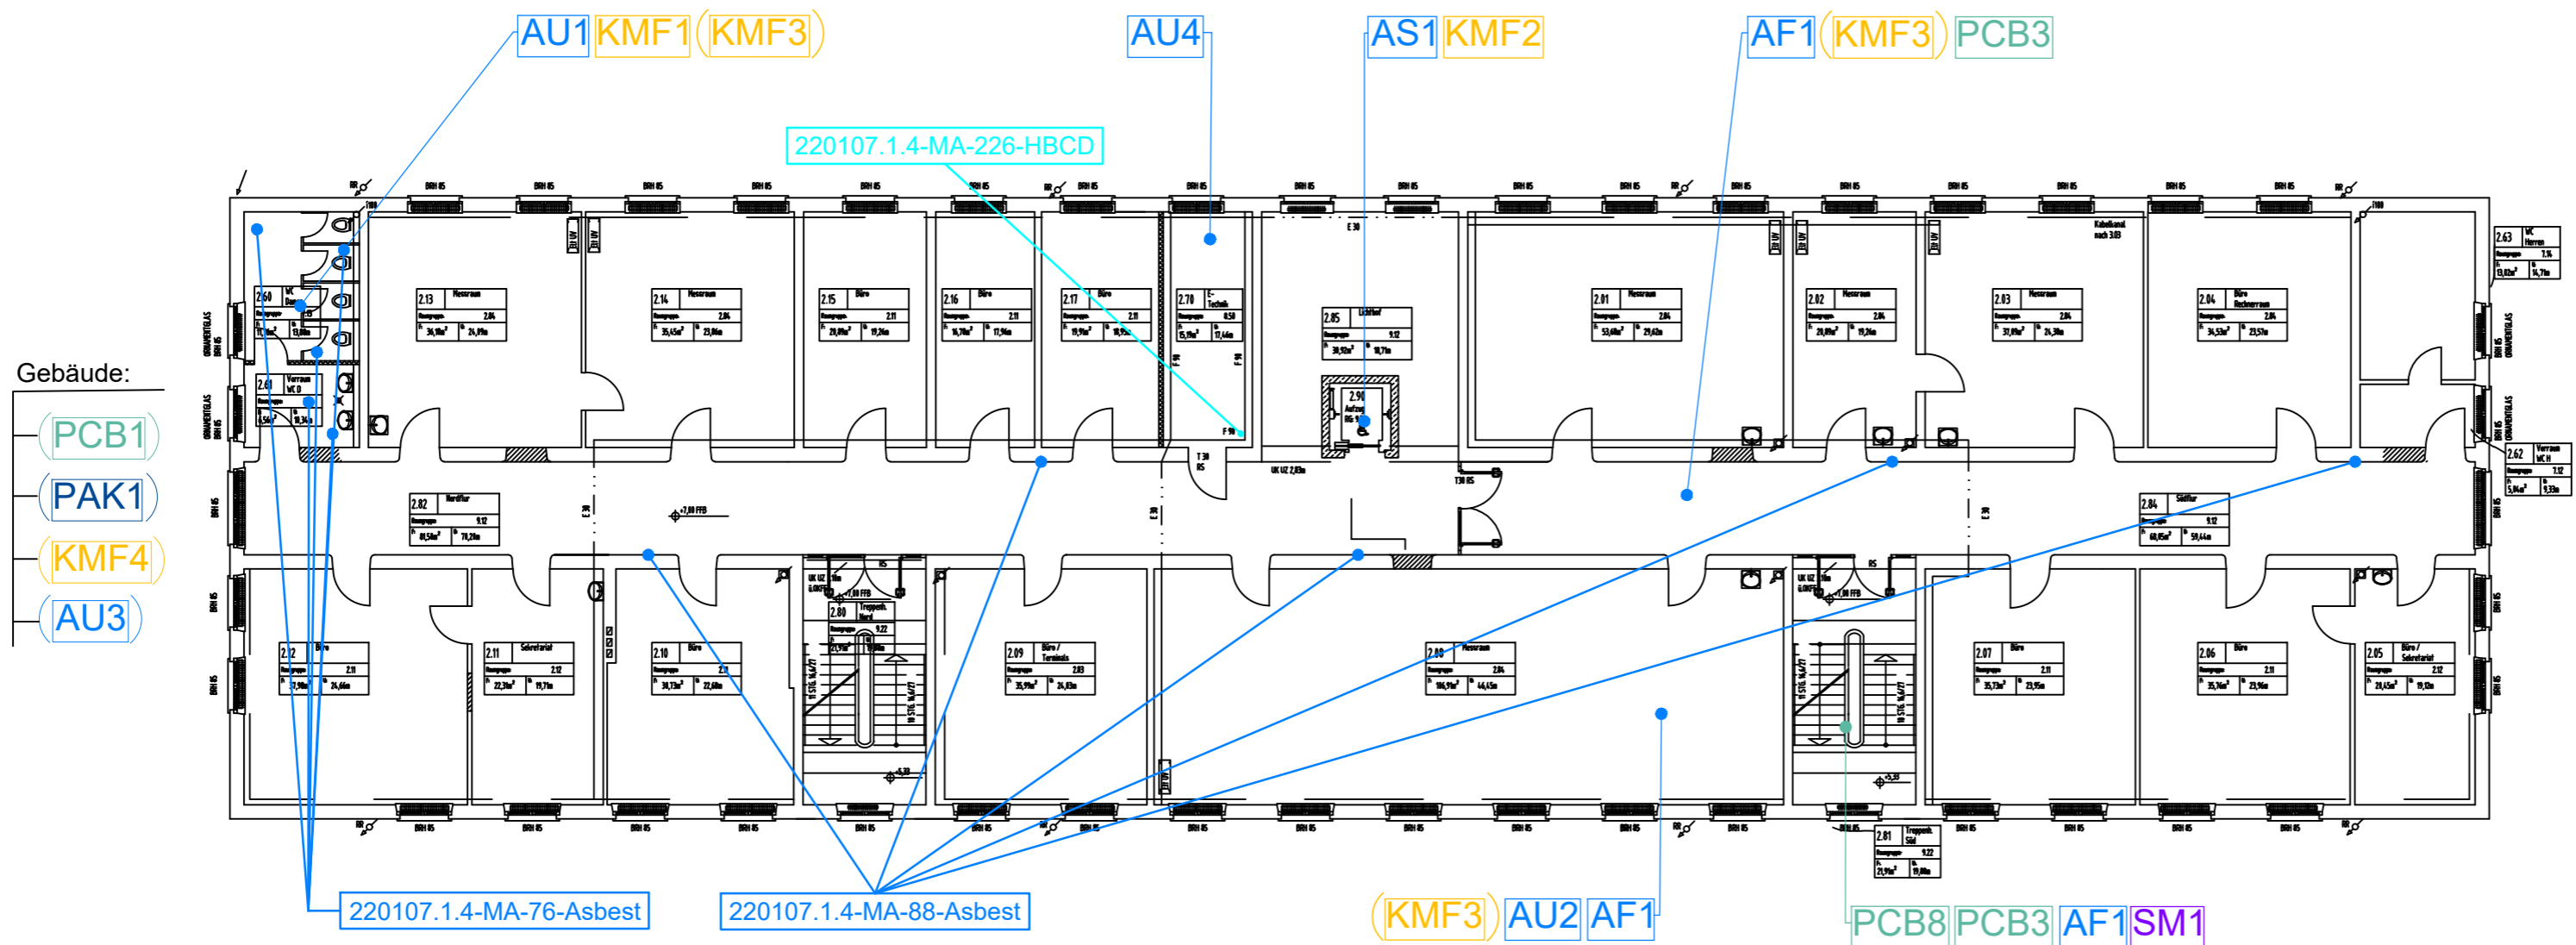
AU1 KMF1 (KMF3)

AU4

AS1 KMF2

AF1 (KMF3) PCB3

220107.1.4-MA-226-HBCD

Gebäude:

(PCB1)

(PAK1)

(KMF4)

(AU3)

2.60 WC Damen

2.61 Vorraum WC D

2.13 Messraum

2.14 Messraum

2.15 Büro

2.16 Büro

2.17 Büro

2.70 E-Technik

2.85 Lichthof

2.90 Aufzug

2.01 Messraum

2.02 Messraum

2.03 Messraum

2.04 Büro Rechnerraum

2.63 WC Herren

2.62 Vorraum WC H

2.82 Nordflur

2.84 Südflur

2.12 Büro

2.11 Sekretariat

2.10 Büro

2.80 Treppenh. Nord

2.09 Büro / Terminals

2.08 Messraum

2.07 Büro

2.06 Büro

2.05 Büro / Sekretariat

2.81 Treppenh. Süd

220107.1.4-MA-76-Asbest

220107.1.4-MA-88-Asbest

(KMF3) AU2 AF1

PCB8 PCB3 AF1 SM1